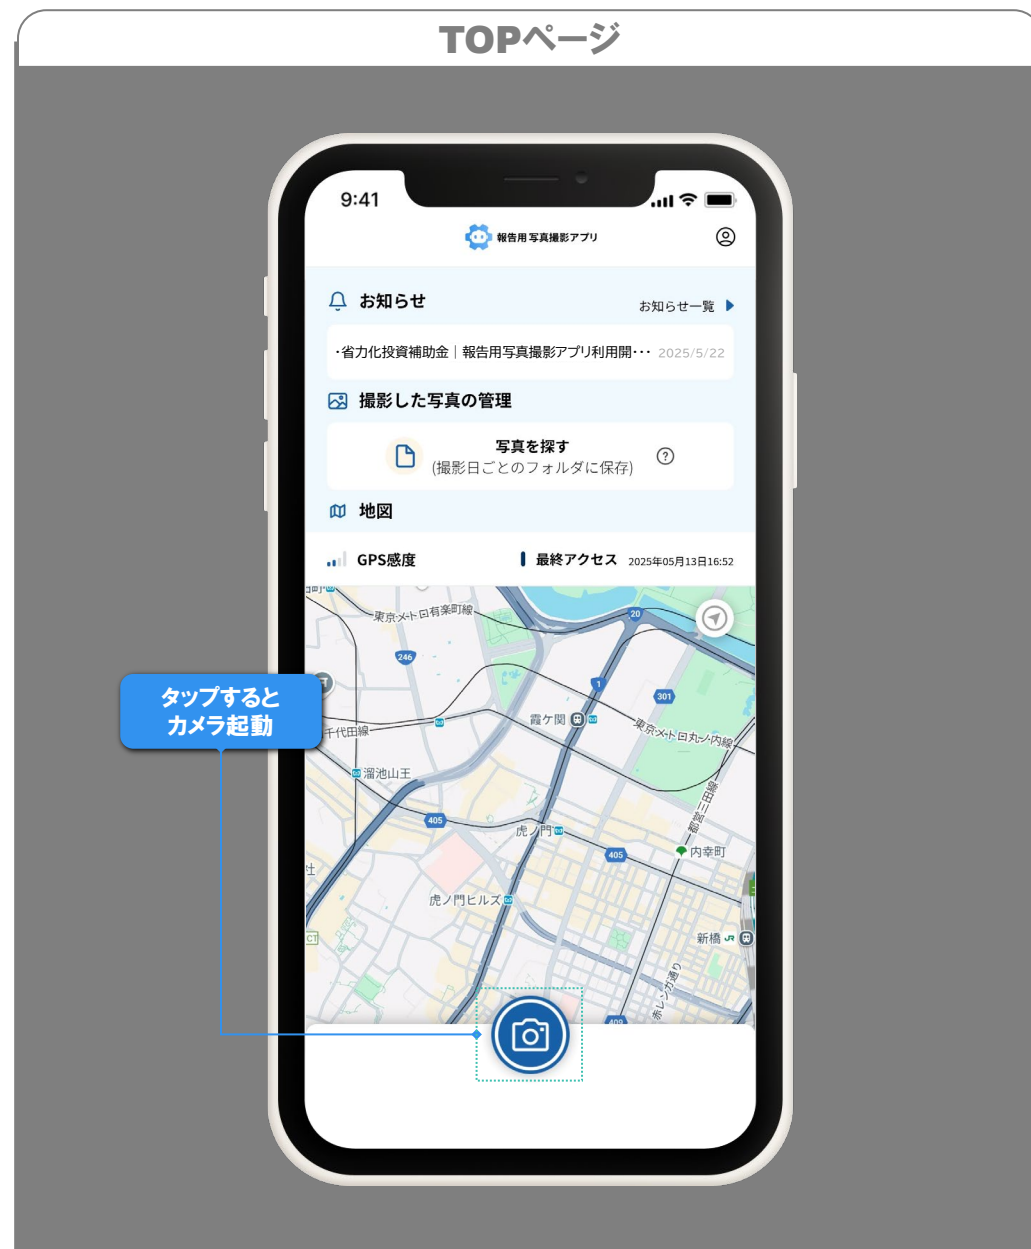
TOPページ

9:41

報告用写真撮影アプリ

お知らせ

お知らせ一覧

・省力化投資補助金｜報告用写真撮影アプリ利用開･･･ 2025/5/22

撮影した写真の管理

写真を探す
(撮影日ごとのフォルダに保存)

地図

GPS感度

最終アクセス 2025年05月13日16:52

東京メトロ日有楽町線
246
20
1
301
千代田線
霞ケ関
東京メトロ丸ノ内線
溜池山王
405
虎ノ門
405
内幸町
都営三田線
虎ノ門ヒルズ
新橋
赤レンガ通り

タップすると
カメラ起動